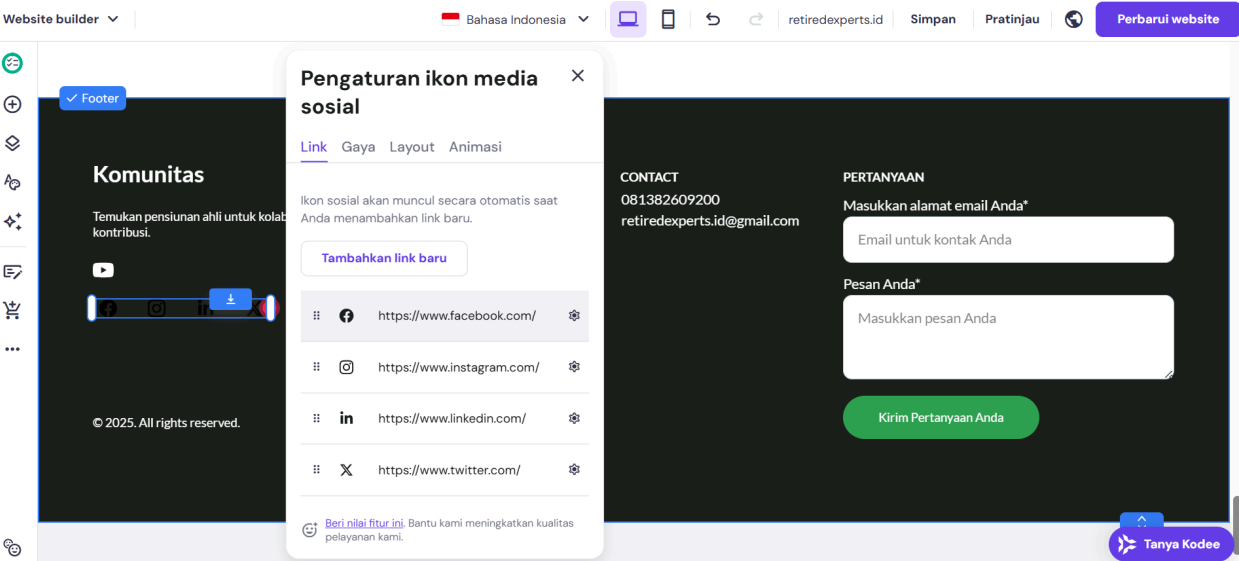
Website builder

Bahasa Indonesia

retiredexperts.id Simpan Pratinjau Perbarui website

Footer

Komunitas

Temukan pensiunan ahli untuk kolab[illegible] kontribusi.

© 2025. All rights reserved.

Pengaturan ikon media sosial

Link Gaya Layout Animasi

Ikon sosial akan muncul secara otomatis saat Anda menambahkan link baru.

Tambahkan link baru

https://www.facebook.com/

https://www.instagram.com/

https://www.linkedin.com/

https://www.twitter.com/

Beri nilai fitur ini. Bantu kami meningkatkan kualitas pelayanan kami.

CONTACT
081382609200
retiredexperts.id@gmail.com

PERTANYAAN

Masukkan alamat email Anda*

Email untuk kontak Anda

Pesan Anda*

Masukkan pesan Anda

Kirim Pertanyaan Anda

Tanya Kodee